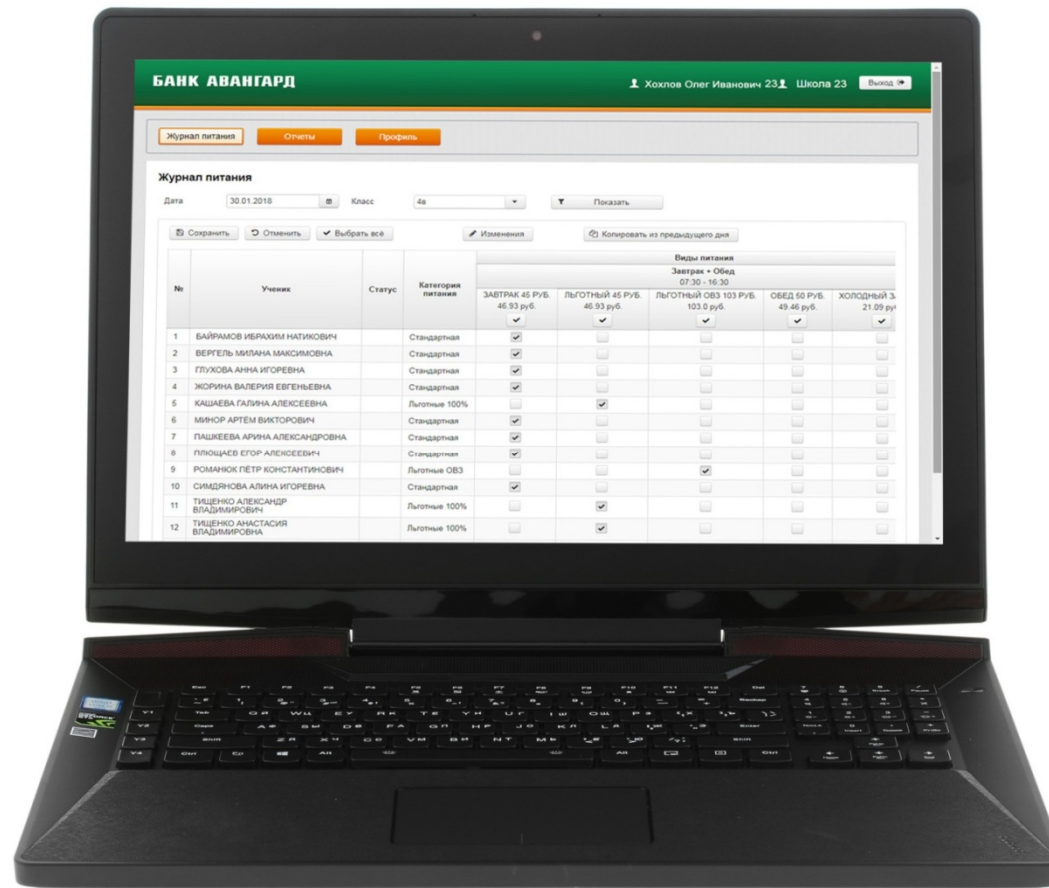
БАНК АВАНГАРД

Хохлов Олег Иванович 23 Школа 23 Выход

Журнал питания Отчеты Профиль

Журнал питания

Дата 30.01.2018 Класс 4в Показать

Сохранить Отменить Выбрать всё Изменения Копировать из предыдущего дня

| № | Ученик | Статус | Категория питания | ЗАВТРАК 45 РУБ. 46.93 руб. | ЛЬГОТНЫЙ 45 РУБ. 46.93 руб. | ЛЬГОТНЫЙ ОВЗ 103 РУБ. 103.0 руб. | ОБЕД 50 РУБ. 49.46 руб. | ХОЛОДНЫЙ З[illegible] 21.09 ру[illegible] |
|---|---|---|---|---|---|---|---|---|
| | | | | Виды питания: Завтрак + Обед 07:30 - 16:30 | | | | |
| 1 | БАЙРАМОВ ИБРАХИМ НАТИКОВИЧ | | Стандартная | ✔ | | | | |
| 2 | ВЕРГЕЛЬ МИЛАНА МАКСИМОВНА | | Стандартная | ✔ | | | | |
| 3 | ГЛУХОВА АННА ИГОРЕВНА | | Стандартная | ✔ | | | | |
| 4 | ЖОРИНА ВАЛЕРИЯ ЕВГЕНЬЕВНА | | Стандартная | ✔ | | | | |
| 5 | КАШАЕВА ГАЛИНА АЛЕКСЕЕВНА | | Льготные 100% | | ✔ | | | |
| 6 | МИНОР АРТЁМ ВИКТОРОВИЧ | | Стандартная | ✔ | | | | |
| 7 | ПАШКЕЕВА АРИНА АЛЕКСАНДРОВНА | | Стандартная | ✔ | | | | |
| 8 | ПЛЮЩАЕВ ЕГОР АЛЕКСЕЕВИЧ | | Стандартная | ✔ | | | | |
| 9 | РОМАНЮК ПЁТР КОНСТАНТИНОВИЧ | | Льготные ОВЗ | | | ✔ | | |
| 10 | СИМДЯНОВА АЛИНА ИГОРЕВНА | | Стандартная | ✔ | | | | |
| 11 | ТИЩЕНКО АЛЕКСАНДР ВЛАДИМИРОВИЧ | | Льготные 100% | | ✔ | | | |
| 12 | ТИЩЕНКО АНАСТАСИЯ ВЛАДИМИРОВНА | | Льготные 100% | | ✔ | | | |